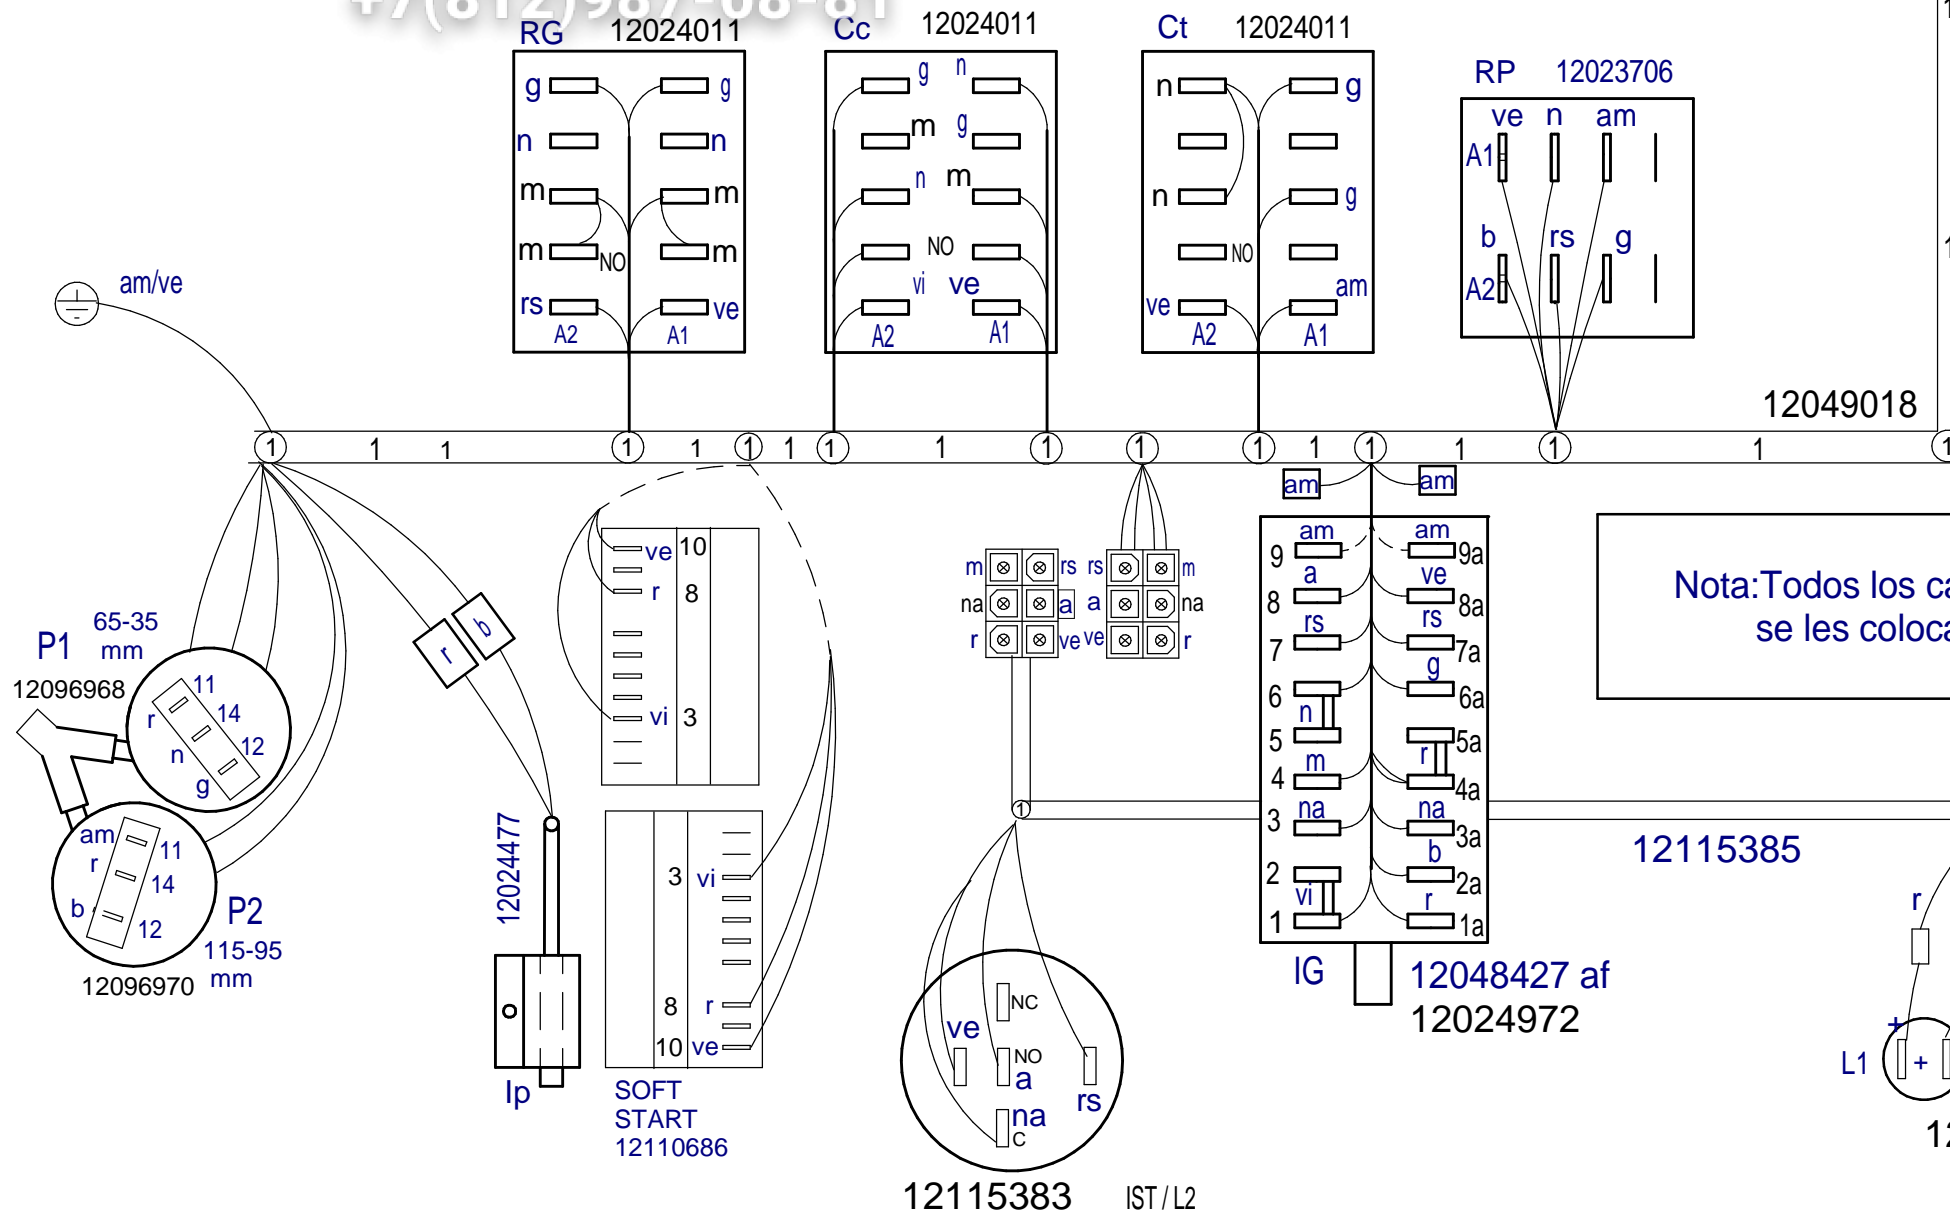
+7(812)987-08-81

RG 12024011
g g
n n
m m
m NO m
rs ve
A2 A1

Cc 12024011
g n
m g
n m
NO
vi ve
A2 A1

Ct 12024011
n g
n g
NO
ve am
A2 A1

RP 12023706
ve n am
A1
b rs g
A2

12049018

am/ve

1 1 1 1 1 1 1 1 1 1 1 1 1 1 1 1 1 1 1 1

P1 65-35 mm
12096968
11 r 14 n 12 g

am 11 r 14 b 12
P2 115-95 mm
12096970

r b

12024477
Ip

ve 10
r 8
vi 3

3 vi
8 r
10 ve
SOFT START 12110686

m rs rs m
na a a na
r ve ve r

1

ve NC
NO a
rs
na C
12115383 IST / L2

am am
am am
9 a 9a
8 ve 8a
rs rs
7 7a
g
6 6a
n
5 5a
4 m r 4a
3 na na 3a
2 b 2a
vi r
1 1a
IG
12048427 af
12024972

Nota:Todos los ca
se les coloca

12115385

r
+
L1 +
12